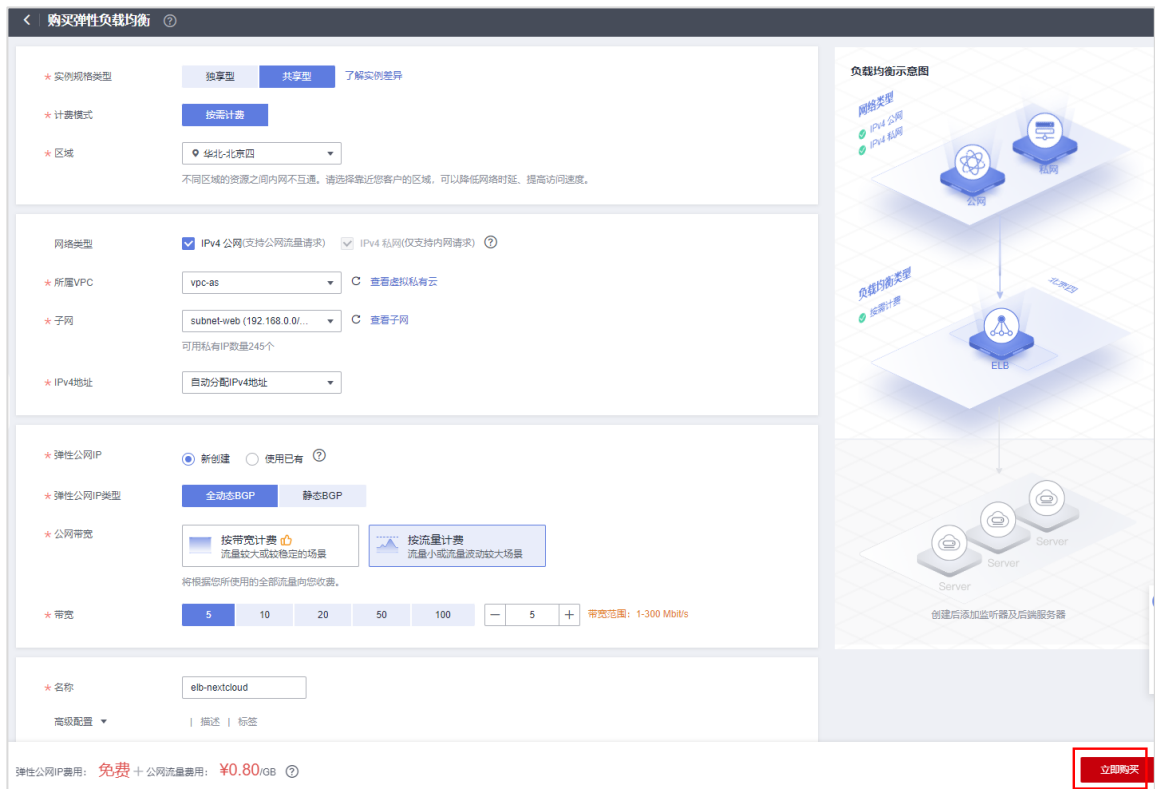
< 购买弹性负载均衡 ?

* 实例规格类型 独享型 共享型 了解实例差异

* 计费模式 按需计费

* 区域 华北-北京四

不同区域的资源之间内网不互通。请选择靠近您客户的区域，可以降低网络时延、提高访问速度。

网络类型 IPv4 公网(支持公网流量请求) IPv4 私网(仅支持内网请求) ?

* 所属VPC vpc-as 查看虚拟私有云

* 子网 subnet-web (192.168.0.0/... 查看子网

可用私有IP数量245个

* IPv4地址 自动分配IPv4地址

* 弹性公网IP 新创建 使用已有 ?

* 弹性公网IP类型 全动态BGP 静态BGP

* 公网带宽 按带宽计费 流量较大或较稳定的场景 按流量计费 流量小或流量波动较大场景

将根据您所使用的全部流量向您收费。

* 带宽 5 10 20 50 100 — 5 + 带宽范围：1-300 Mbit/s

* 名称 elb-nextcloud

高级配置 ▾ | 描述 | 标签

负载均衡示意图

网络类型
IPv4 公网
IPv4 私网

公网
私网

负载均衡类型
按需计费

北京四

ELB

Server
Server
Server

创建后添加监听器及后端服务器

弹性公网IP费用： 免费 + 公网流量费用： ¥0.80/GB ?

立即购买